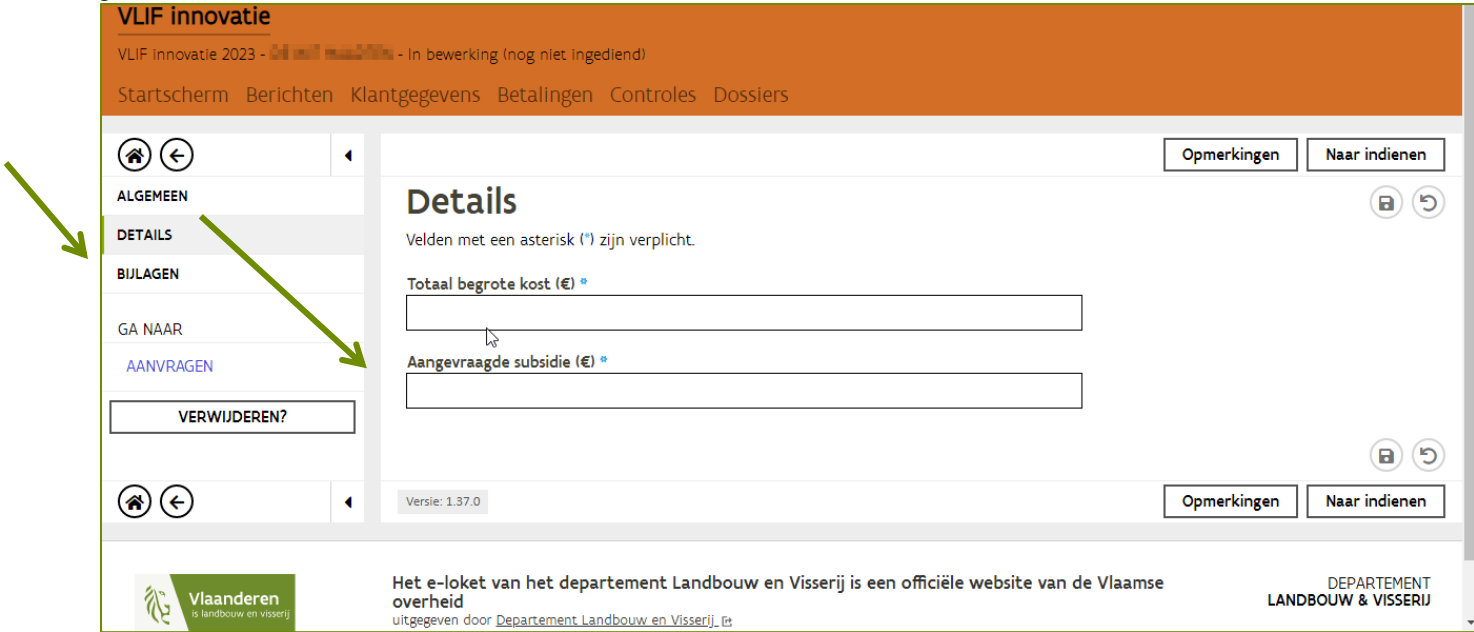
VLIF innovatie

VLIF innovatie 2023 - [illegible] - In bewerking (nog niet ingediend)

Startscherm Berichten Klantgegevens Betalingen Controles Dossiers

Opmerkingen Naar indienen

ALGEMEEN
DETAILS
BIJLAGEN

GA NAAR
AANVRAGEN

VERWIJDEREN?

Details

Velden met een asterisk (*) zijn verplicht.

Totaal begrote kost (€) *

Aangevraagde subsidie (€) *

Versie: 1.37.0

Opmerkingen Naar indienen

Vlaanderen
is landbouw en visserij

Het e-loket van het departement Landbouw en Visserij is een officiële website van de Vlaamse overheid
uitgegeven door Departement Landbouw en Visserij

DEPARTEMENT
LANDBOUW & VISSERIJ